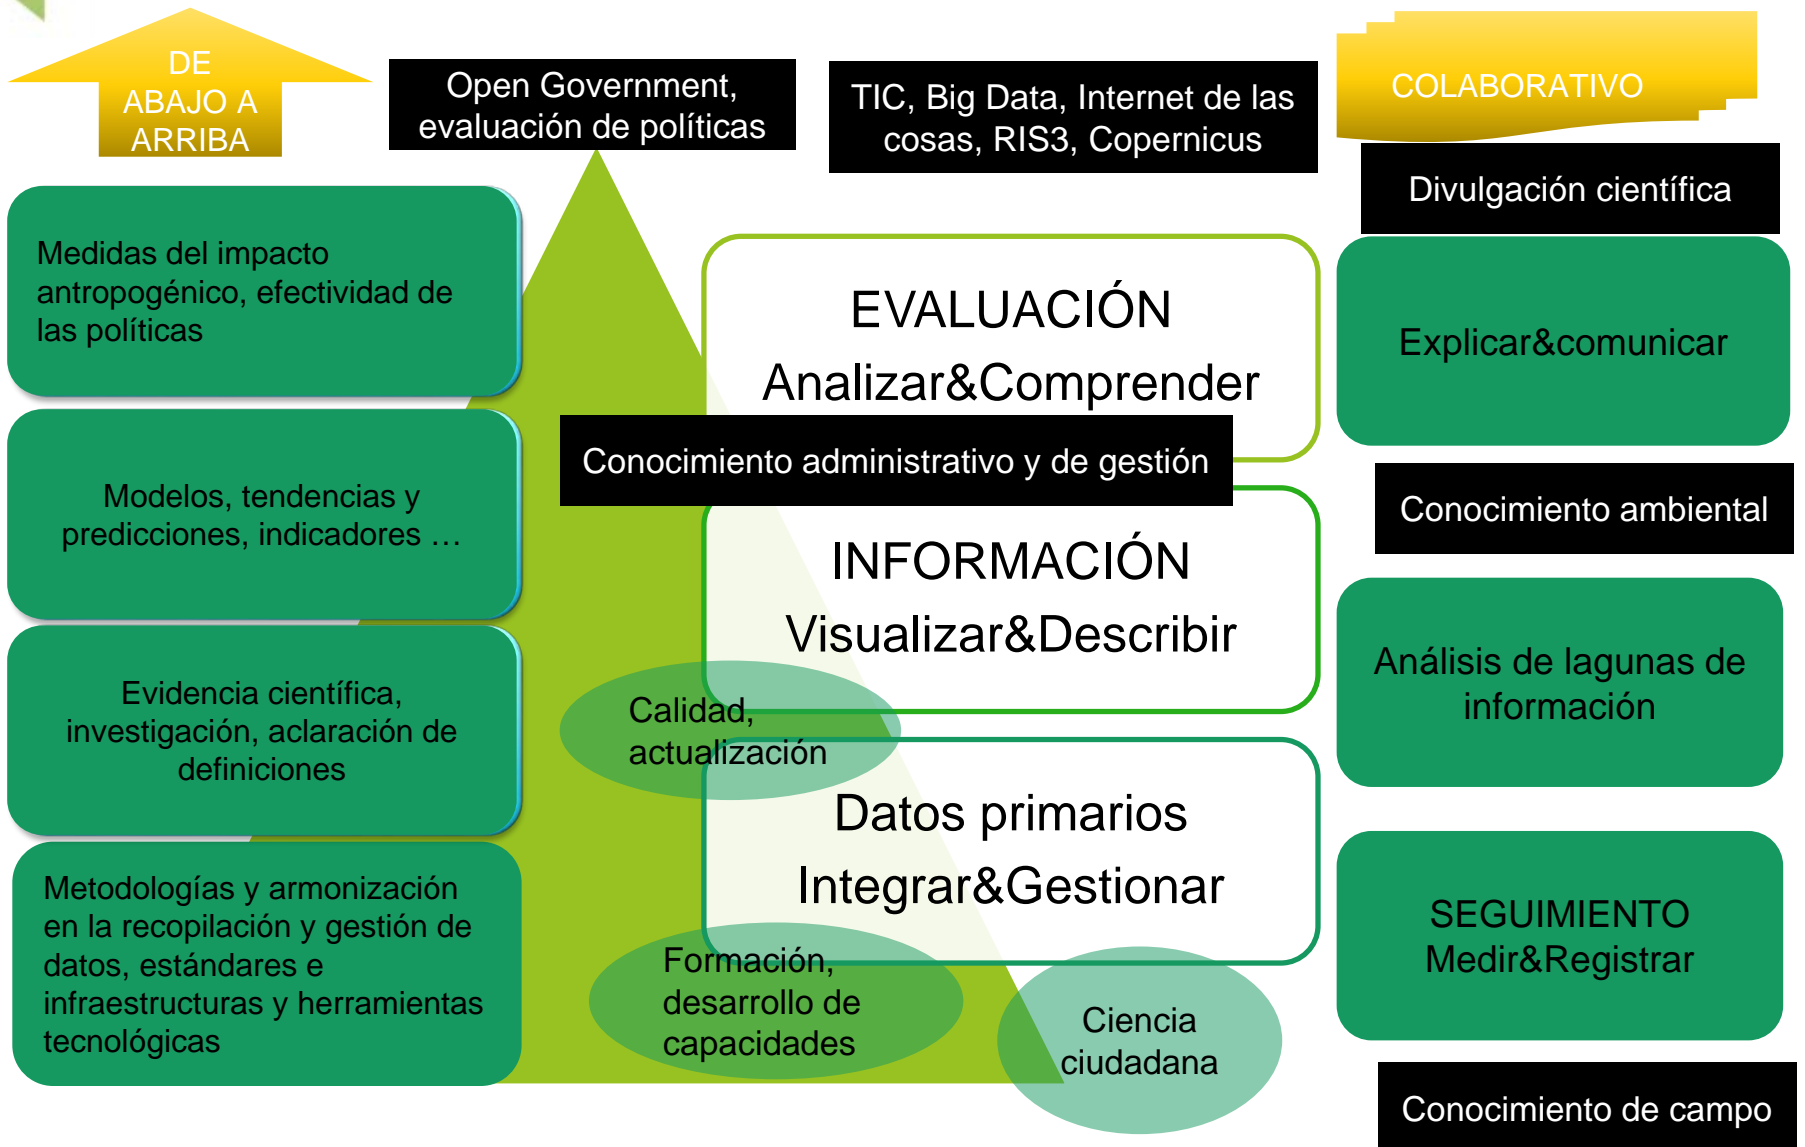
DE ABAJO A ARRIBA

Open Government, evaluación de políticas

TIC, Big Data, Internet de las cosas, RIS3, Copernicus

COLABORATIVO

Divulgación científica

Medidas del impacto antropogénico, efectividad de las políticas

EVALUACIÓN
Analizar&Comprender

Explicar&comunicar

Conocimiento administrativo y de gestión

Conocimiento ambiental

Modelos, tendencias y predicciones, indicadores …

INFORMACIÓN
Visualizar&Describir

Análisis de lagunas de información

Evidencia científica, investigación, aclaración de definiciones

Calidad, actualización

Datos primarios
Integrar&Gestionar

SEGUIMIENTO
Medir&Registrar

Metodologías y armonización en la recopilación y gestión de datos, estándares e infraestructuras y herramientas tecnológicas

Formación, desarrollo de capacidades

Ciencia ciudadana

Conocimiento de campo